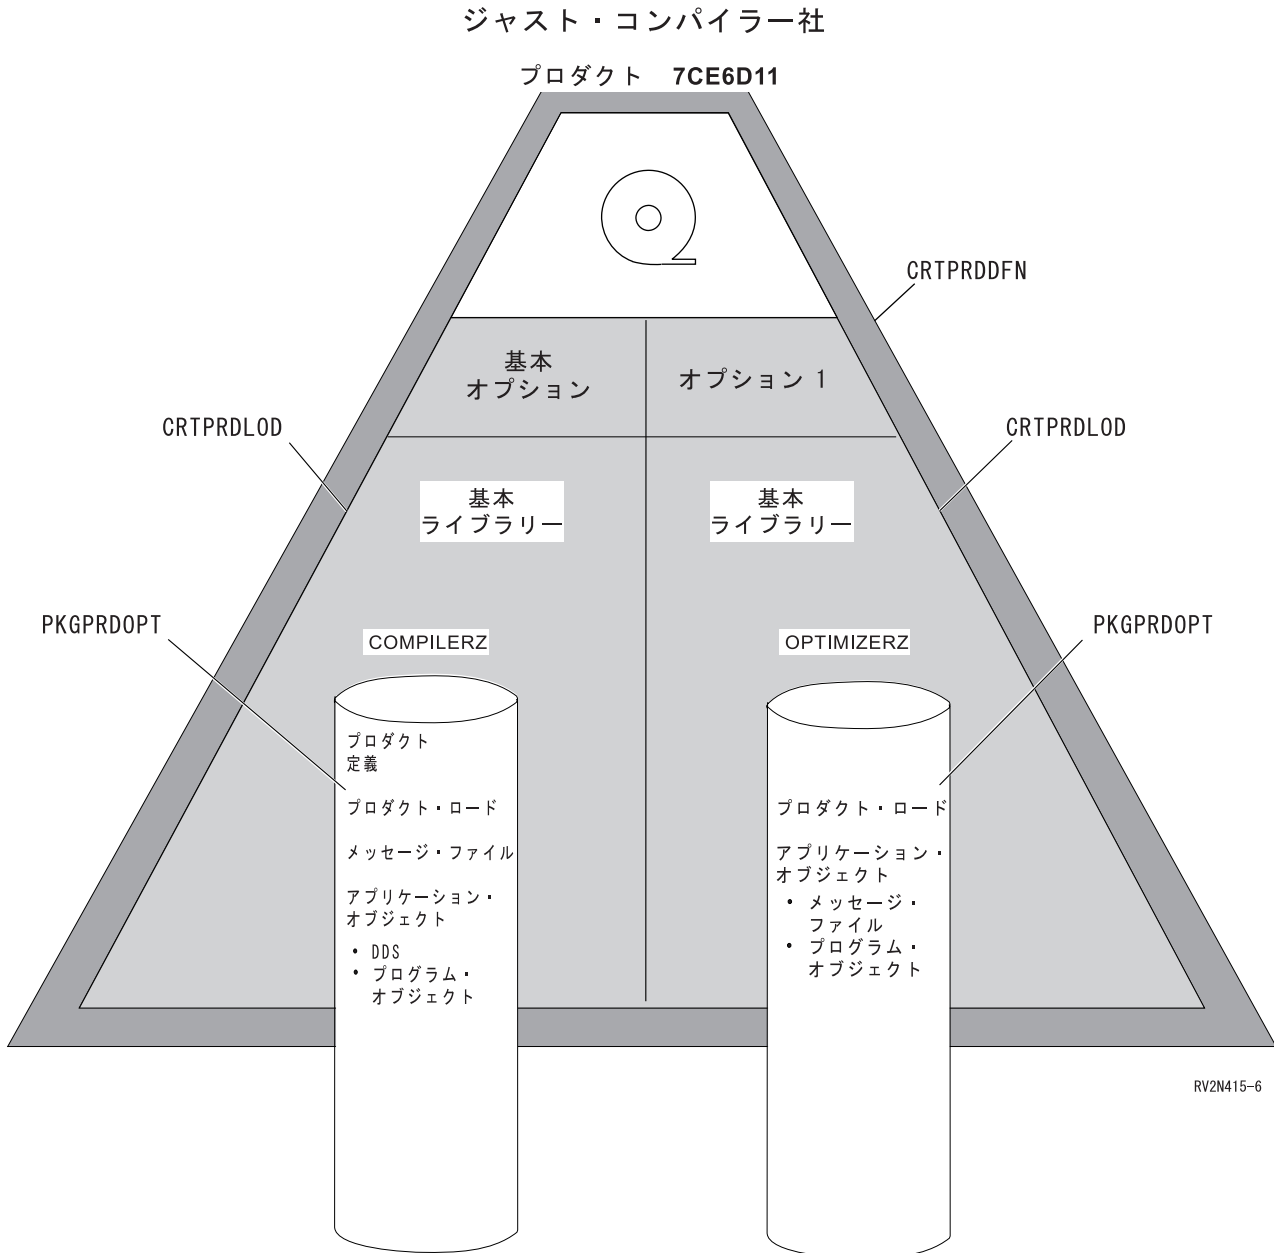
ジャスト・コンパイラー社

プロダクト 7CE6D11

CRTPRDDFN

基本
オプション

オプション 1

CRTPRDLOD

CRTPRDLOD

基本
ライブラリー

基本
ライブラリー

PKGPRDOPT

PKGPRDOPT

COMPILERZ

OPTIMIZERZ

プロダクト
定義

プロダクト・ロード

メッセージ・ファイル

アプリケーション・
オブジェクト

• DDS
• プログラム・
オブジェクト

プロダクト・ロード

アプリケーション・
オブジェクト

• メッセージ・
ファイル
• プログラム・
オブジェクト

RV2N415-6